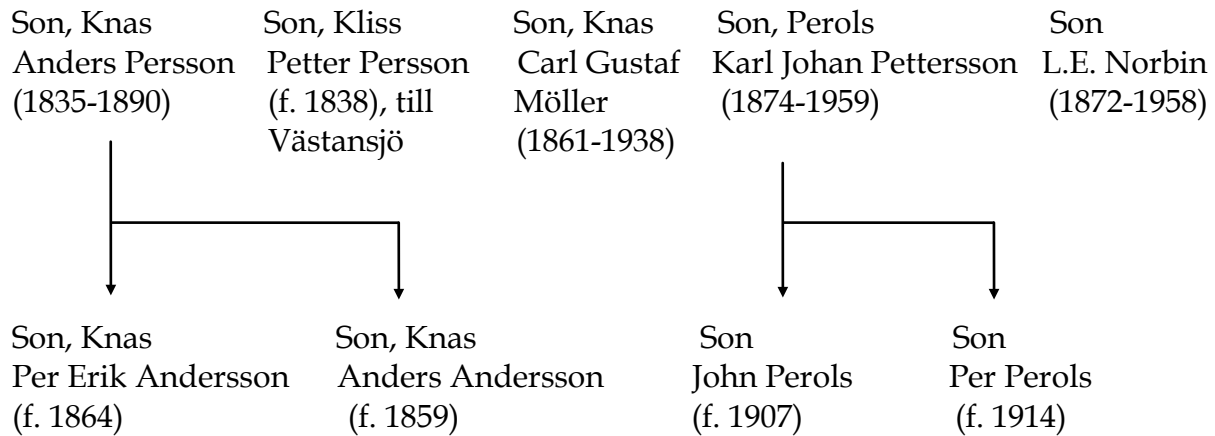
Son, Knas
Anders Persson
(1835-1890)

Son, Kliss
Petter Persson
(f. 1838), till
Västansjö

Son, Knas
Carl Gustaf
Möller
(1861-1938)

Son, Perols
Karl Johan Pettersson
(1874-1959)

Son
L.E. Norbin
(1872-1958)

Son, Knas
Per Erik Andersson
(f. 1864)

Son, Knas
Anders Andersson
(f. 1859)

Son
John Perols
(f. 1907)

Son
Per Perols
(f. 1914)